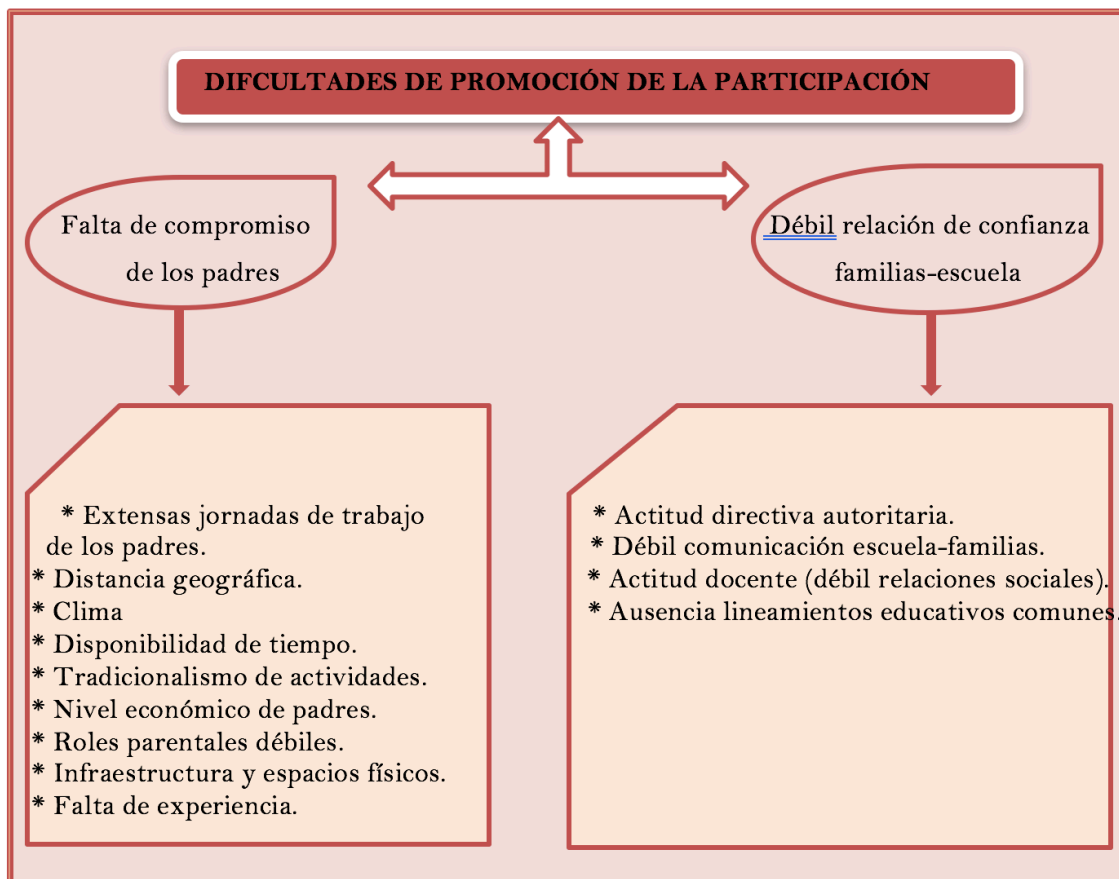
DIFCULTADES DE PROMOCIÓN DE LA PARTICIPACIÓN

Falta de compromiso de los padres

Débil relación de confianza familias-escuela

* Extensas jornadas de trabajo de los padres.
* Distancia geográfica.
* Clima
* Disponibilidad de tiempo.
* Tradicionalismo de actividades.
* Nivel económico de padres.
* Roles parentales débiles.
* Infraestructura y espacios físicos.
* Falta de experiencia.

* Actitud directiva autoritaria.
* Débil comunicación escuela-familias.
* Actitud docente (débil relaciones sociales).
* Ausencia lineamientos educativos comunes.